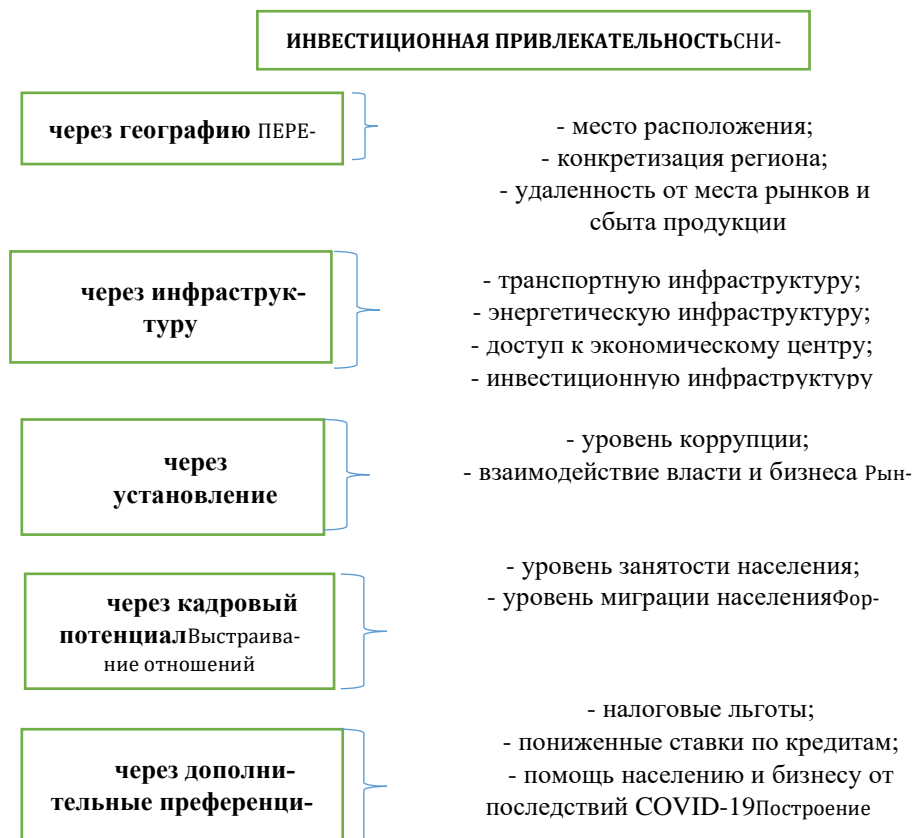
ИНВЕСТИЦИОННАЯ ПРИВЛЕКАТЕЛЬНОСТЬСНИ-

через географию ПЕРЕ-

- место расположения;
- конкретизация региона;
- удаленность от места рынков и сбыта продукции

через инфраструктуру

- транспортную инфраструктуру;
- энергетическую инфраструктуру;
- доступ к экономическому центру;
- инвестиционную инфраструктуру

через установление

- уровень коррупции;
- взаимодействие власти и бизнеса Рын-

через кадровый потенциалВыстраивание отношений

- уровень занятости населения;
- уровень миграции населенияФор-

через дополнительные преференци-

- налоговые льготы;
- пониженные ставки по кредитам;
- помощь населению и бизнесу от последствий COVID-19Построение